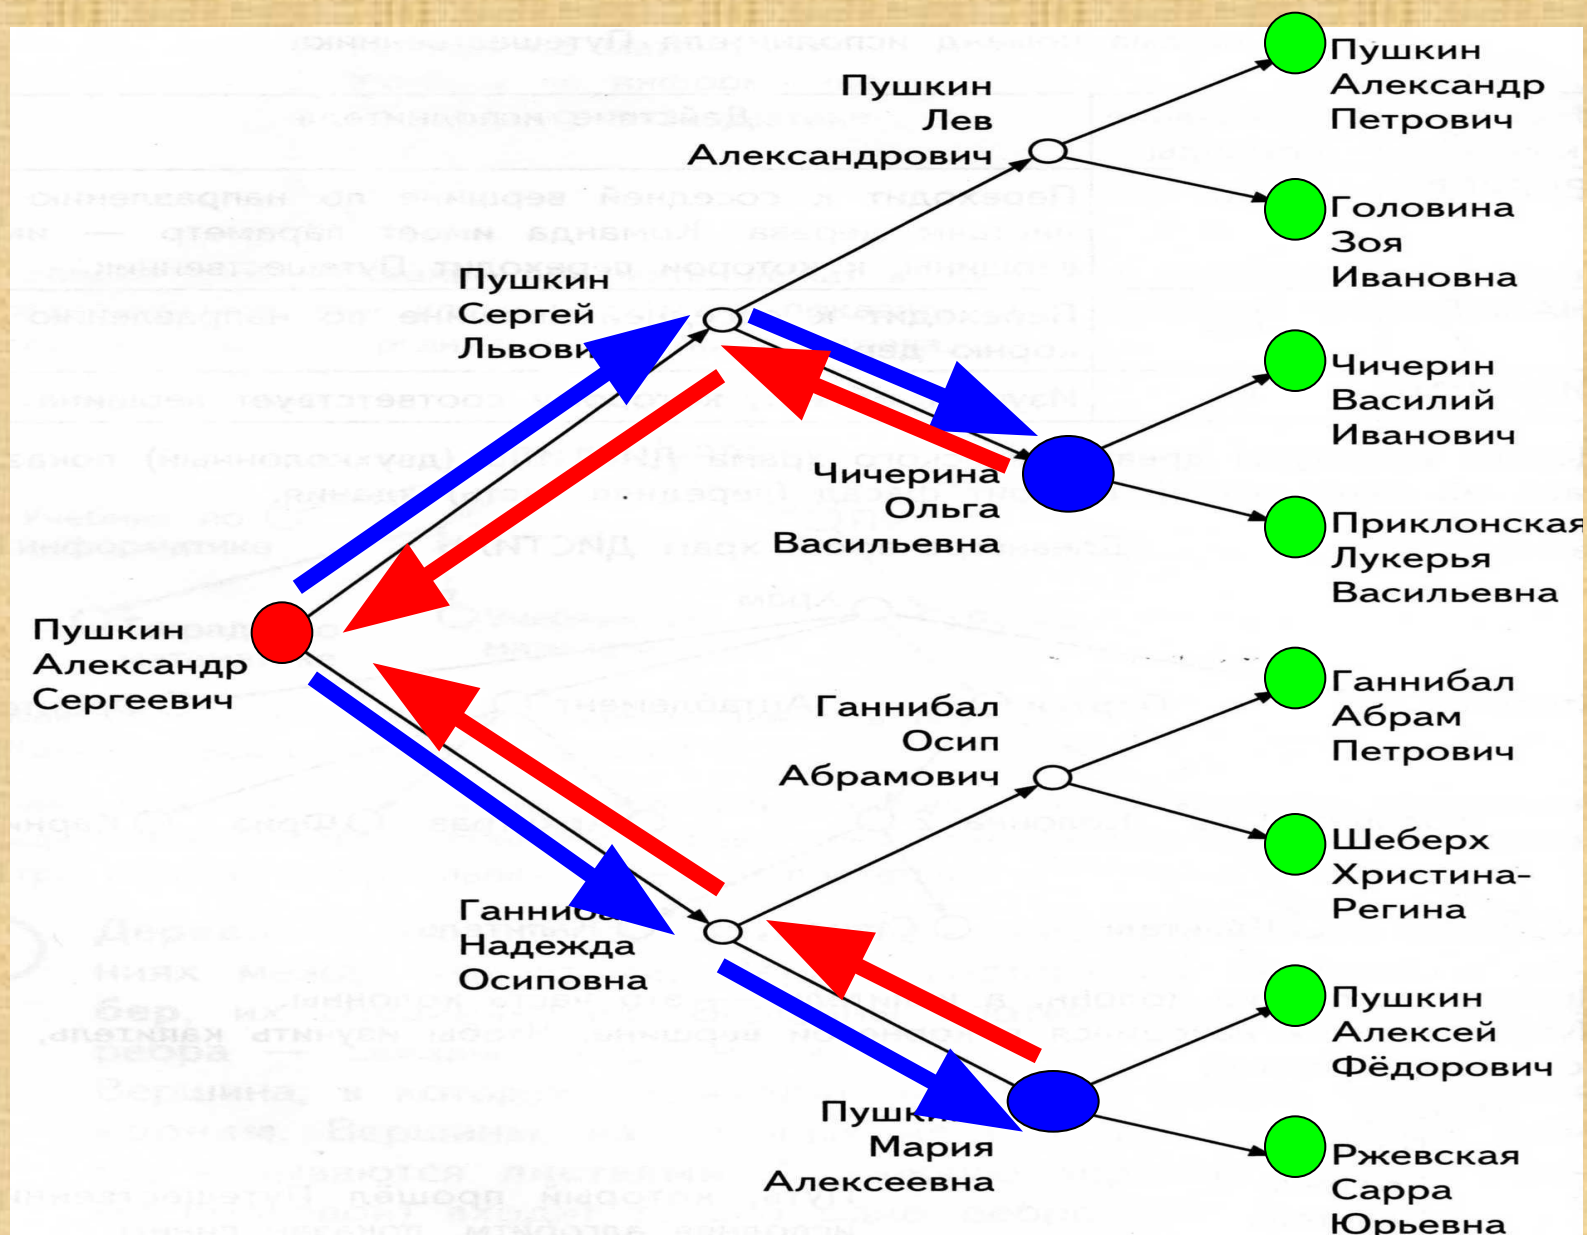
Пушкин Лев Александрович

Пушкин Александр Петрович

Головина Зоя Ивановна

Пушкин Сергей Львови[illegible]

Чичерин Василий Иванович

Чичерина Ольга Васильевна

Приклонская Лукерья Васильевна

Пушкин Александр Сергеевич

Ганнибал Абрам Петрович

Ганнибал Осип Абрамович

Шеберх Христина-Регина

Ганниб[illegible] Надежда Осиповна

Пушкин Алексей Фёдорович

Пушк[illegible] Мария Алексеевна

Ржевская Сарра Юрьевна